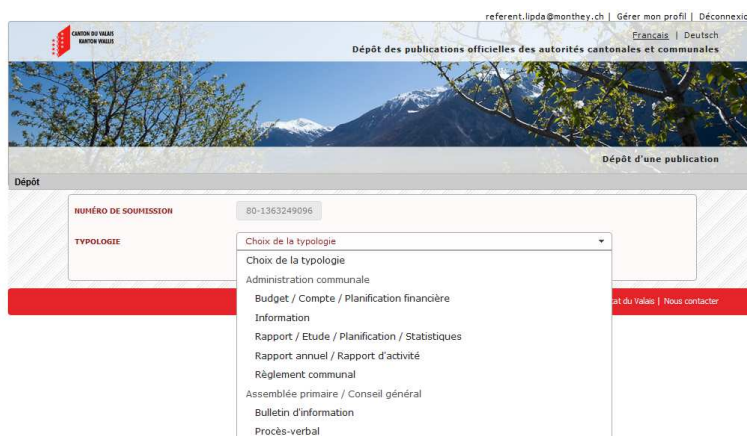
referent.lipda@monthey.ch | Gérer mon profil | Déconnexio

CANTON DU VALAIS
KANTON WALLIS

Français | Deutsch

Dépôt des publications officielles des autorités cantonales et communales

Dépôt d'une publication

Dépôt

NUMÉRO DE SOUMISSION

80-1363249096

TYPOLOGIE

Choix de la typologie

Choix de la typologie
Administration communale
Budget / Compte / Planification financière
Information
Rapport / Etude / Planification / Statistiques
Rapport annuel / Rapport d'activité
Règlement communal
Assemblée primaire / Conseil général
Bulletin d'information
Procès-verbal

tat du Valais | Nous contacter